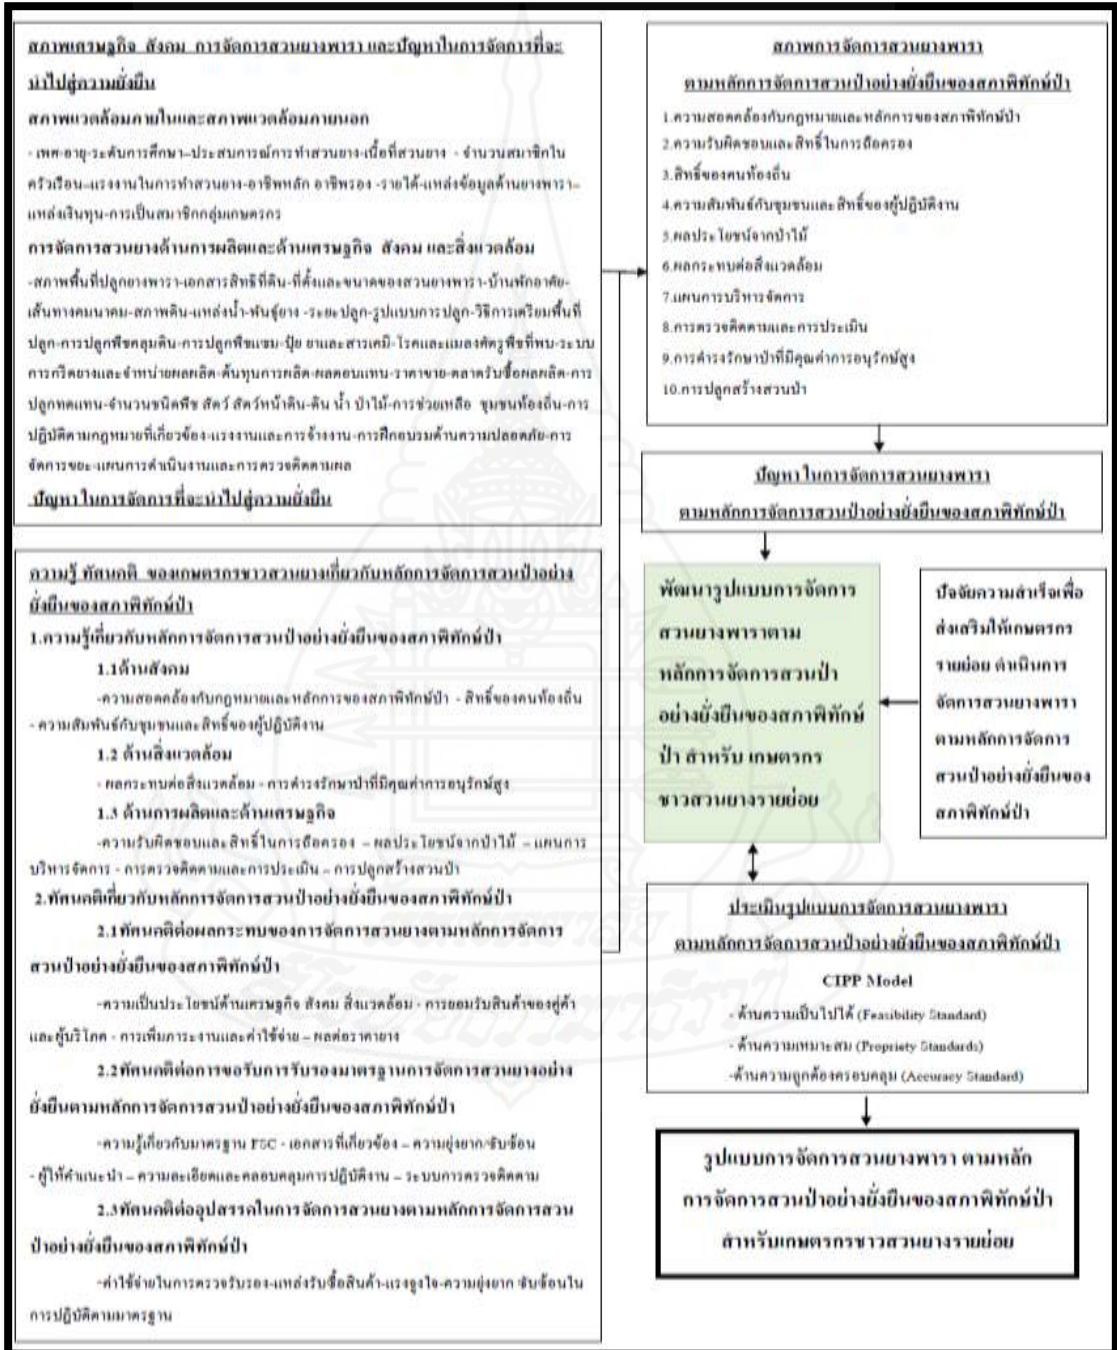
สภาพเศรษฐกิจ สังคม การจัดการสวนยางพารา และปัญหาในการจัดการที่จะนำไปสู่ความยั่งยืน

สภาพแวดล้อมภายในและสภาพแวดล้อมภายนอก

- เพศ-อายุ-ระดับการศึกษา-ประสบการณ์การทำสวนยาง-เนื้อที่สวนยาง - จำนวนสมาชิกในครัวเรือน-แรงงานในการทำสวนยาง-อาชีพหลัก อาชีพรอง -รายได้-แหล่งข้อมูลด้านยางพารา-แหล่งเงินทุน-การเป็นสมาชิกกลุ่มเกษตรกร

การจัดการสวนยางด้านการผลิตและด้านเศรษฐกิจ สังคม และสิ่งแวดล้อม

-สภาพพื้นที่ปลูกยางพารา-เอกสารสิทธิ์ที่ดิน-ที่ตั้งและขนาดของสวนยางพารา-บ้านพักอาศัย-เส้นทางคมนาคม-สภาพดิน-แหล่งน้ำ-พันธุ์ยาง -ระยะปลูก-รูปแบบการปลูก-วิธีการเตรียมพื้นที่ปลูก-การปลูกพืชคลุมดิน-การปลูกพืชแซม-ปุ๋ย ยาและสารเคมี-โรคและแมลงศัตรูพืชที่พบ-ระบบการกรีดยางและจำหน่ายผลผลิต-ต้นทุนการผลิต-ผลตอบแทน-ราคาขาย-ตลาดรับซื้อผลผลิต-การปลูกทดแทน-จำนวนชนิดพืช สัตว์ สัตว์หน้าดิน-ดิน น้ำ ป่าไม้-การช่วยเหลือ ชุมชนท้องถิ่น-การปฏิบัติตามกฎหมายที่เกี่ยวข้อง-แรงงานและการจ้างงาน-การฝึกอบรมด้านความปลอดภัย-การจัดการขยะ-แผนการดำเนินงานและการตรวจติดตามผล

ปัญหาในการจัดการที่จะนำไปสู่ความยั่งยืน

ความรู้ ทัศนคติ ของเกษตรกรชาวสวนยางที่เกี่ยวกับหลักการจัดการสวนป่าอย่างยั่งยืนของสภาพิทักษ์ป่า

1.ความรู้เกี่ยวกับหลักการจัดการสวนป่าอย่างยั่งยืนของสภาพิทักษ์ป่า

1.1ด้านสังคม

-ความสอดคล้องกับกฎหมายและหลักการของสภาพิทักษ์ป่า - สิทธิ์ของคนท้องถิ่น - ความสัมพันธ์กับชุมชนและสิทธิ์ของผู้ปฏิบัติงาน

1.2 ด้านสิ่งแวดล้อม

- ผลกระทบต่อสิ่งแวดล้อม - การดำรงรักษาป่าที่มีคุณค่าการอนุรักษ์สูง

1.3 ด้านการผลิตและด้านเศรษฐกิจ

-ความรับผิดชอบและสิทธิ์ในการถือครอง – ผลประโยชน์จากป่าไม้ – แผนการบริหารจัดการ - การตรวจติดตามและการประเมิน – การปลูกสร้างสวนป่า

2.ทัศนคติเกี่ยวกับหลักการจัดการสวนป่าอย่างยั่งยืนของสภาพิทักษ์ป่า

2.1ทัศนคติต่อผลกระทบของการจัดการสวนยางตามหลักการจัดการสวนป่าอย่างยั่งยืนของสภาพิทักษ์ป่า

-ความเป็นประโยชน์ด้านเศรษฐกิจ สังคม สิ่งแวดล้อม - การยอมรับสินค้าของคู่ค้าและผู้บริโภค - การเพิ่มภาระงานและค่าใช้จ่าย – ผลต่อราคายาง

2.2ทัศนคติต่อการขอรับการรับรองมาตรฐานการจัดการสวนยางอย่างยั่งยืนตามหลักการจัดการสวนป่าอย่างยั่งยืนของสภาพิทักษ์ป่า

-ความรู้เกี่ยวกับมาตรฐาน FSC - เอกสารที่เกี่ยวข้อง – ความยุ่งยาก/ซับซ้อน - ผู้ให้คำแนะนำ – ความละเอียดและคลอบคลุมการปฏิบัติงาน – ระบบการตรวจติดตาม

2.3ทัศนคติต่ออุปสรรคในการจัดการสวนยางตามหลักการจัดการสวนป่าอย่างยั่งยืนของสภาพิทักษ์ป่า

-ค่าใช้จ่ายในการตรวจรับรอง-แหล่งรับซื้อสินค้า-แรงจูงใจ-ความยุ่งยาก ซับซ้อนในการปฏิบัติตามมาตรฐาน

สภาพการจัดการสวนยางพารา ตามหลักการจัดการสวนป่าอย่างยั่งยืนของสภาพิทักษ์ป่า

1.ความสอดคล้องกับกฎหมายและหลักการของสภาพิทักษ์ป่า
2.ความรับผิดชอบและสิทธิ์ในการถือครอง
3.สิทธิ์ของคนท้องถิ่น
4.ความสัมพันธ์กับชุมชนและสิทธิ์ของผู้ปฏิบัติงาน
5.ผลประโยชน์จากป่าไม้
6.ผลกระทบต่อสิ่งแวดล้อม
7.แผนการบริหารจัดการ
8.การตรวจติดตามและการประเมิน
9.การดำรงรักษาป่าที่มีคุณค่าการอนุรักษ์สูง
10.การปลูกสร้างสวนป่า

ปัญหาในการจัดการสวนยางพารา ตามหลักการจัดการสวนป่าอย่างยั่งยืนของสภาพิทักษ์ป่า

พัฒนารูปแบบการจัดการสวนยางพาราตามหลักการจัดการสวนป่าอย่างยั่งยืนของสภาพิทักษ์ป่า สำหรับ เกษตรกรชาวสวนยางรายย่อย

ปัจจัยความสำเร็จเพื่อส่งเสริมให้เกษตรกรรายย่อย ดำเนินการจัดการสวนยางพาราตามหลักการจัดการสวนป่าอย่างยั่งยืนของสภาพิทักษ์ป่า

ประเมินรูปแบบการจัดการสวนยางพารา ตามหลักการจัดการสวนป่าอย่างยั่งยืนของสภาพิทักษ์ป่า

CIPP Model

- ด้านความเป็นไปได้ (Feasibility Standard)
- ด้านความเหมาะสม (Propriety Standards)
-ด้านความถูกต้องครอบคลุม (Accuracy Standard)

รูปแบบการจัดการสวนยางพารา ตามหลักการจัดการสวนป่าอย่างยั่งยืนของสภาพิทักษ์ป่า สำหรับเกษตรกรชาวสวนยางรายย่อย